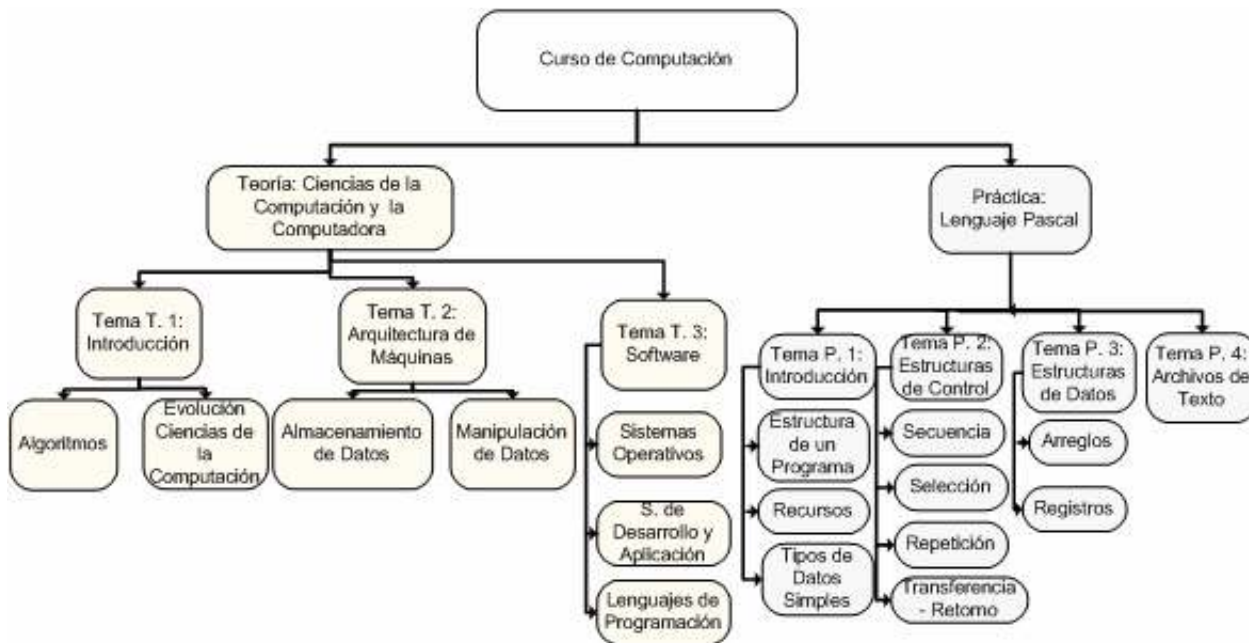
Curso de Computación

Teoría: Ciencias de la Computación y la Computadora

Práctica: Lenguaje Pascal

Tema T. 1: Introducción

Algoritmos

Evolución Ciencias de la Computación

Tema T. 2: Arquitectura de Máquinas

Almacenamiento de Datos

Manipulación de Datos

Tema T. 3: Software

Sistemas Operativos

S. de Desarrollo y Aplicación

Lenguajes de Programación

Tema P. 1: Introducción

Estructura de un Programa

Recursos

Tipos de Datos Simples

Tema P. 2: Estructuras de Control

Secuencia

Selección

Repetición

Transferencia - Retorno

Tema P. 3: Estructuras de Datos

Arreglos

Registros

Tema P. 4: Archivos de Texto